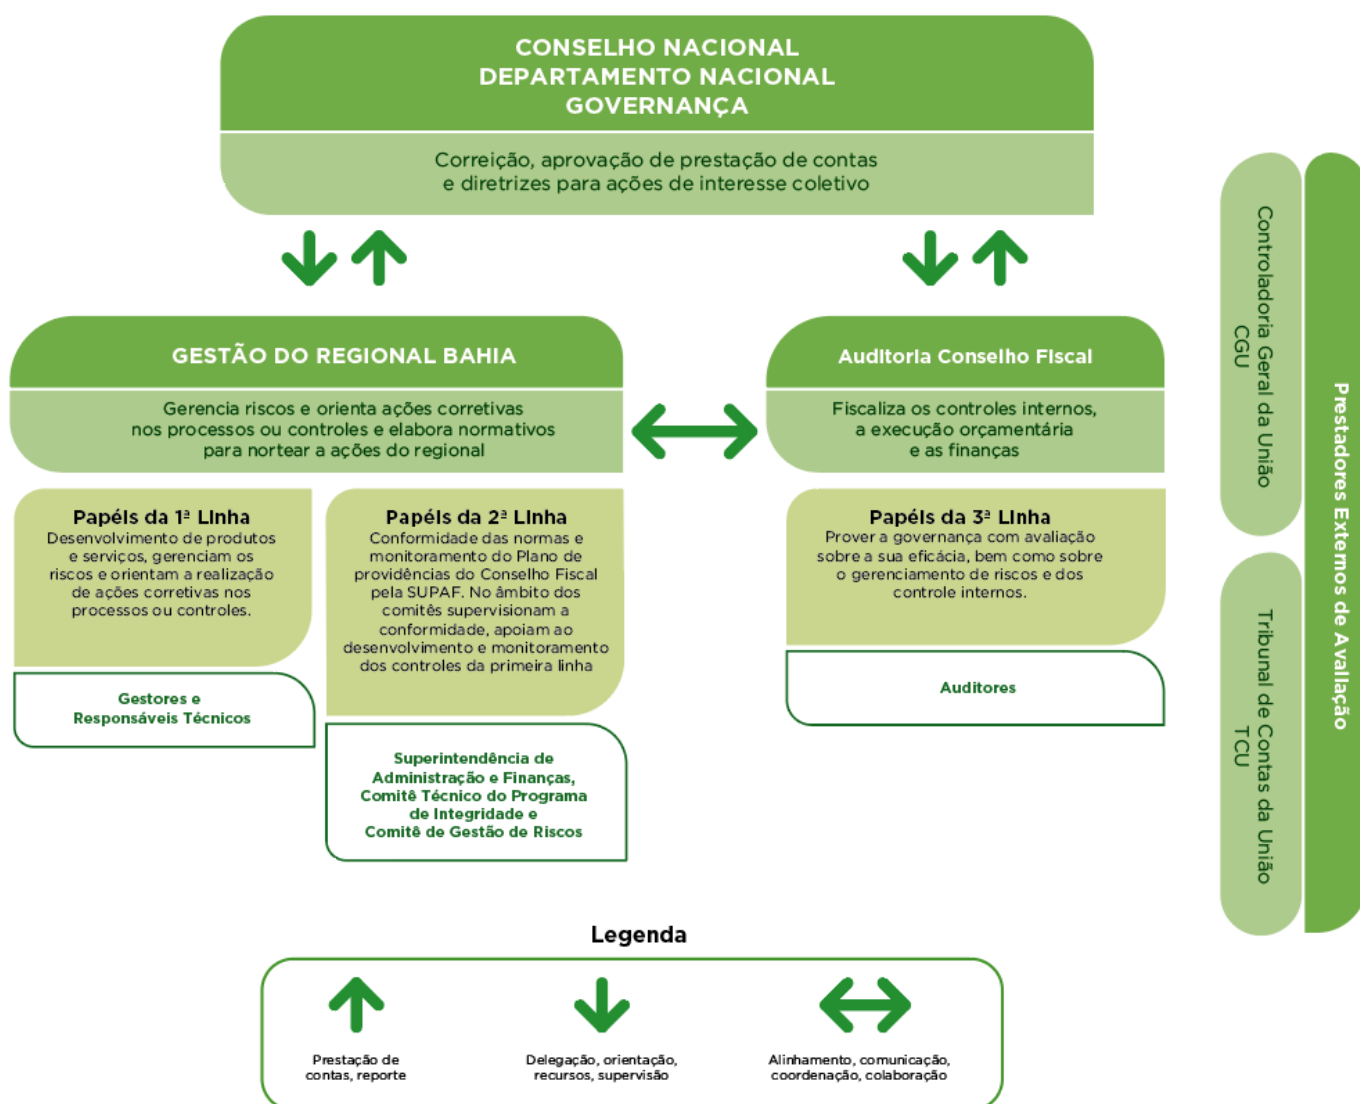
CONSELHO NACIONAL
DEPARTAMENTO NACIONAL
GOVERNANÇA

Correição, aprovação de prestação de contas e diretrizes para ações de interesse coletivo

GESTÃO DO REGIONAL BAHIA

Gerencia riscos e orienta ações corretivas nos processos ou controles e elabora normativos para nortear a ações do regional

Papéis da 1ª Linha
Desenvolvimento de produtos e serviços, gerenciam os riscos e orientam a realização de ações corretivas nos processos ou controles.

Gestores e Responsáveis Técnicos

Papéis da 2ª Linha
Conformidade das normas e monitoramento do Plano de providências do Conselho Fiscal pela SUPAF. No âmbito dos comitês supervisionam a conformidade, apoiam ao desenvolvimento e monitoramento dos controles da primeira linha

Superintendência de Administração e Finanças, Comitê Técnico do Programa de Integridade e Comitê de Gestão de Riscos

Auditoria Conselho Fiscal

Fiscaliza os controles internos, a execução orçamentária e as finanças

Papéis da 3ª Linha
Prover a governança com avaliação sobre a sua eficácia, bem como sobre o gerenciamento de riscos e dos controle internos.

Auditores

Controladoria Geral da União
CGU

Tribunal de Contas da União
TCU

Prestadores Externos de Avaliação

Legenda

Prestação de contas, reporte

Delegação, orientação, recursos, supervisão

Alinhamento, comunicação, coordenação, colaboração